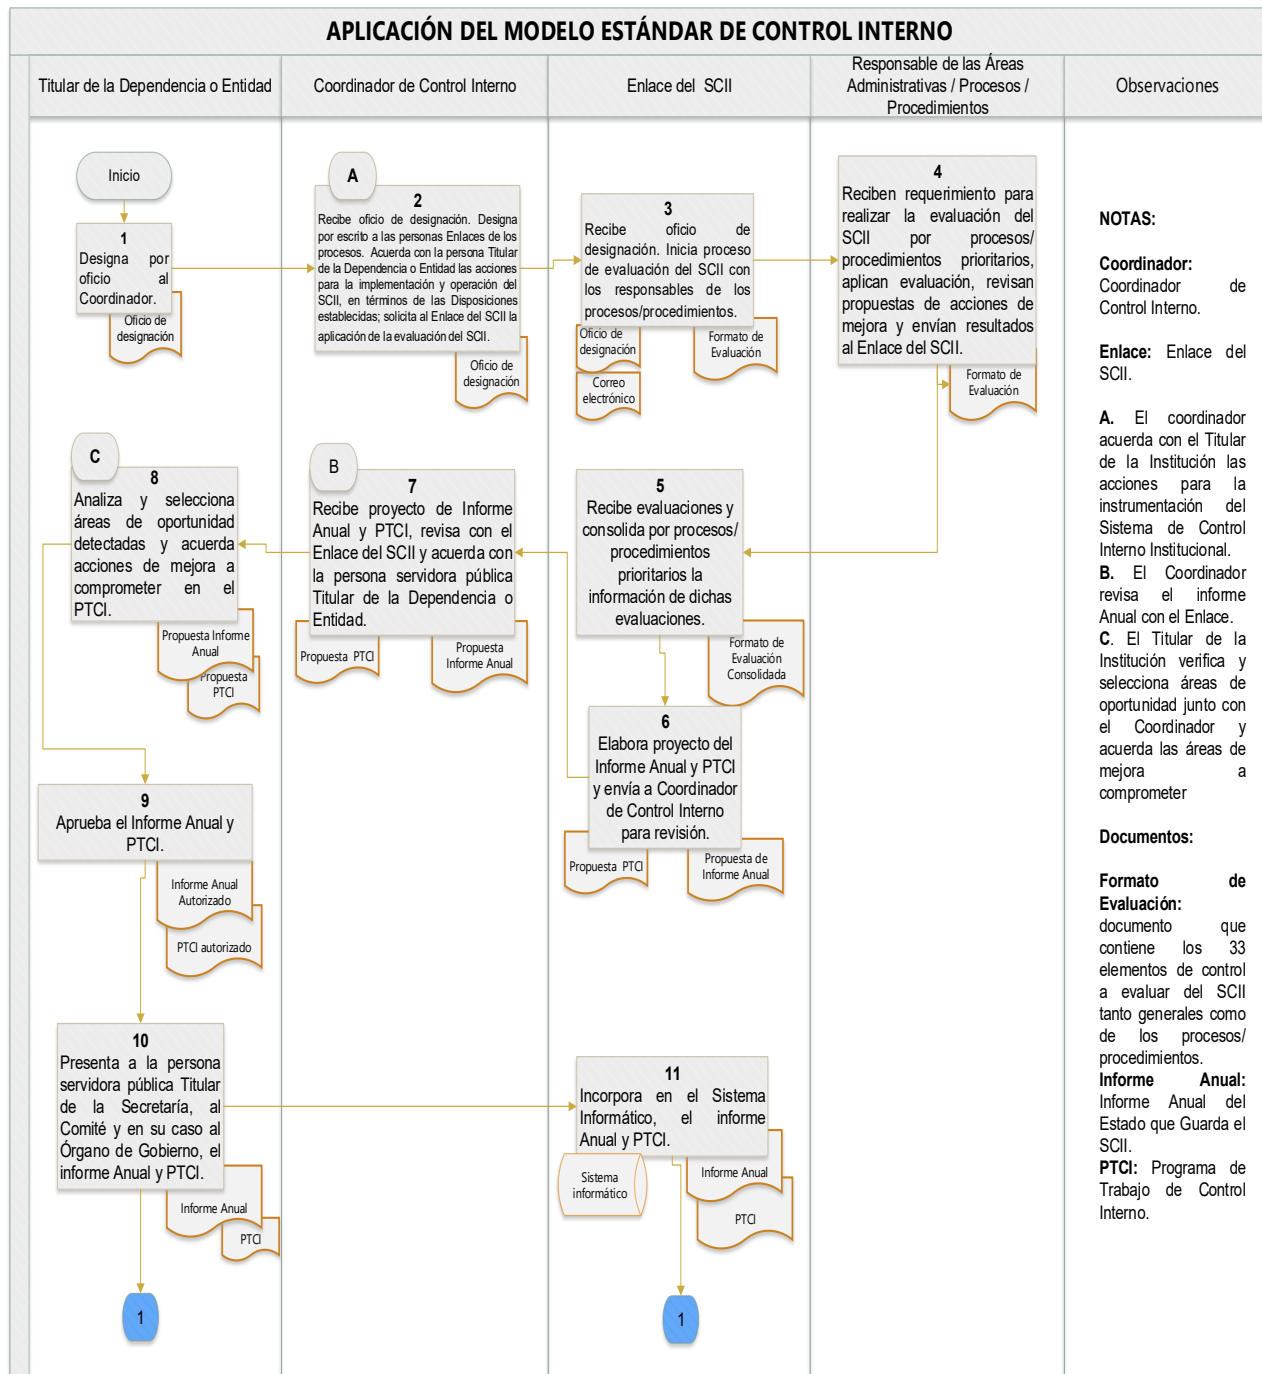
APLICACIÓN DEL MODELO ESTÁNDAR DE CONTROL INTERNO

| Titular de la Dependencia o Entidad | Coordinador de Control Interno | Enlace del SCII | Responsable de las Áreas Administrativas / Procesos / Procedimientos | Observaciones |
|---|---|---|---|---|

Inicio

1
Designa por oficio al Coordinador.

Oficio de designación

A

2
Recibe oficio de designación. Designa por escrito a las personas Enlaces de los procesos. Acuerda con la persona Titular de la Dependencia o Entidad las acciones para la implementación y operación del SCII, en términos de las Disposiciones establecidas; solicita al Enlace del SCII la aplicación de la evaluación del SCII.

Oficio de designación

3
Recibe oficio de designación. Inicia proceso de evaluación del SCII con los responsables de los procesos/procedimientos.

Oficio de designación

Correo electrónico

Formato de Evaluación

4
Reciben requerimiento para realizar la evaluación del SCII por procesos/ procedimientos prioritarios, aplican evaluación, revisan propuestas de acciones de mejora y envían resultados al Enlace del SCII.

Formato de Evaluación

C

8
Analiza y selecciona áreas de oportunidad detectadas y acuerda acciones de mejora a comprometer en el PTCI.

Propuesta Informe Anual

Propuesta PTCI

B

7
Recibe proyecto de Informe Anual y PTCI, revisa con el Enlace del SCII y acuerda con la persona servidora pública Titular de la Dependencia o Entidad.

Propuesta PTCI

Propuesta Informe Anual

5
Recibe evaluaciones y consolida por procesos/ procedimientos prioritarios la información de dichas evaluaciones.

Formato de Evaluación Consolidada

6
Elabora proyecto del Informe Anual y PTCI y envía a Coordinador de Control Interno para revisión.

Propuesta PTCI

Propuesta de Informe Anual

9
Aprueba el Informe Anual y PTCI.

Informe Anual Autorizado

PTCI autorizado

10
Presenta a la persona servidora pública Titular de la Secretaría, al Comité y en su caso al Órgano de Gobierno, el informe Anual y PTCI.

Informe Anual

PTCI

1

11
Incorpora en el Sistema Informático, el informe Anual y PTCI.

Sistema informático

Informe Anual

PTCI

1

NOTAS:

Coordinador: Coordinador de Control Interno.

Enlace: Enlace del SCII.

A. El coordinador acuerda con el Titular de la Institución las acciones para la instrumentación del Sistema de Control Interno Institucional.
B. El Coordinador revisa el informe Anual con el Enlace.
C. El Titular de la Institución verifica y selecciona áreas de oportunidad junto con el Coordinador y acuerda las áreas de mejora a comprometer

Documentos:

Formato de Evaluación: documento que contiene los 33 elementos de control a evaluar del SCII tanto generales como de los procesos/ procedimientos.
Informe Anual: Informe Anual del Estado que Guarda el SCII.
PTCI: Programa de Trabajo de Control Interno.